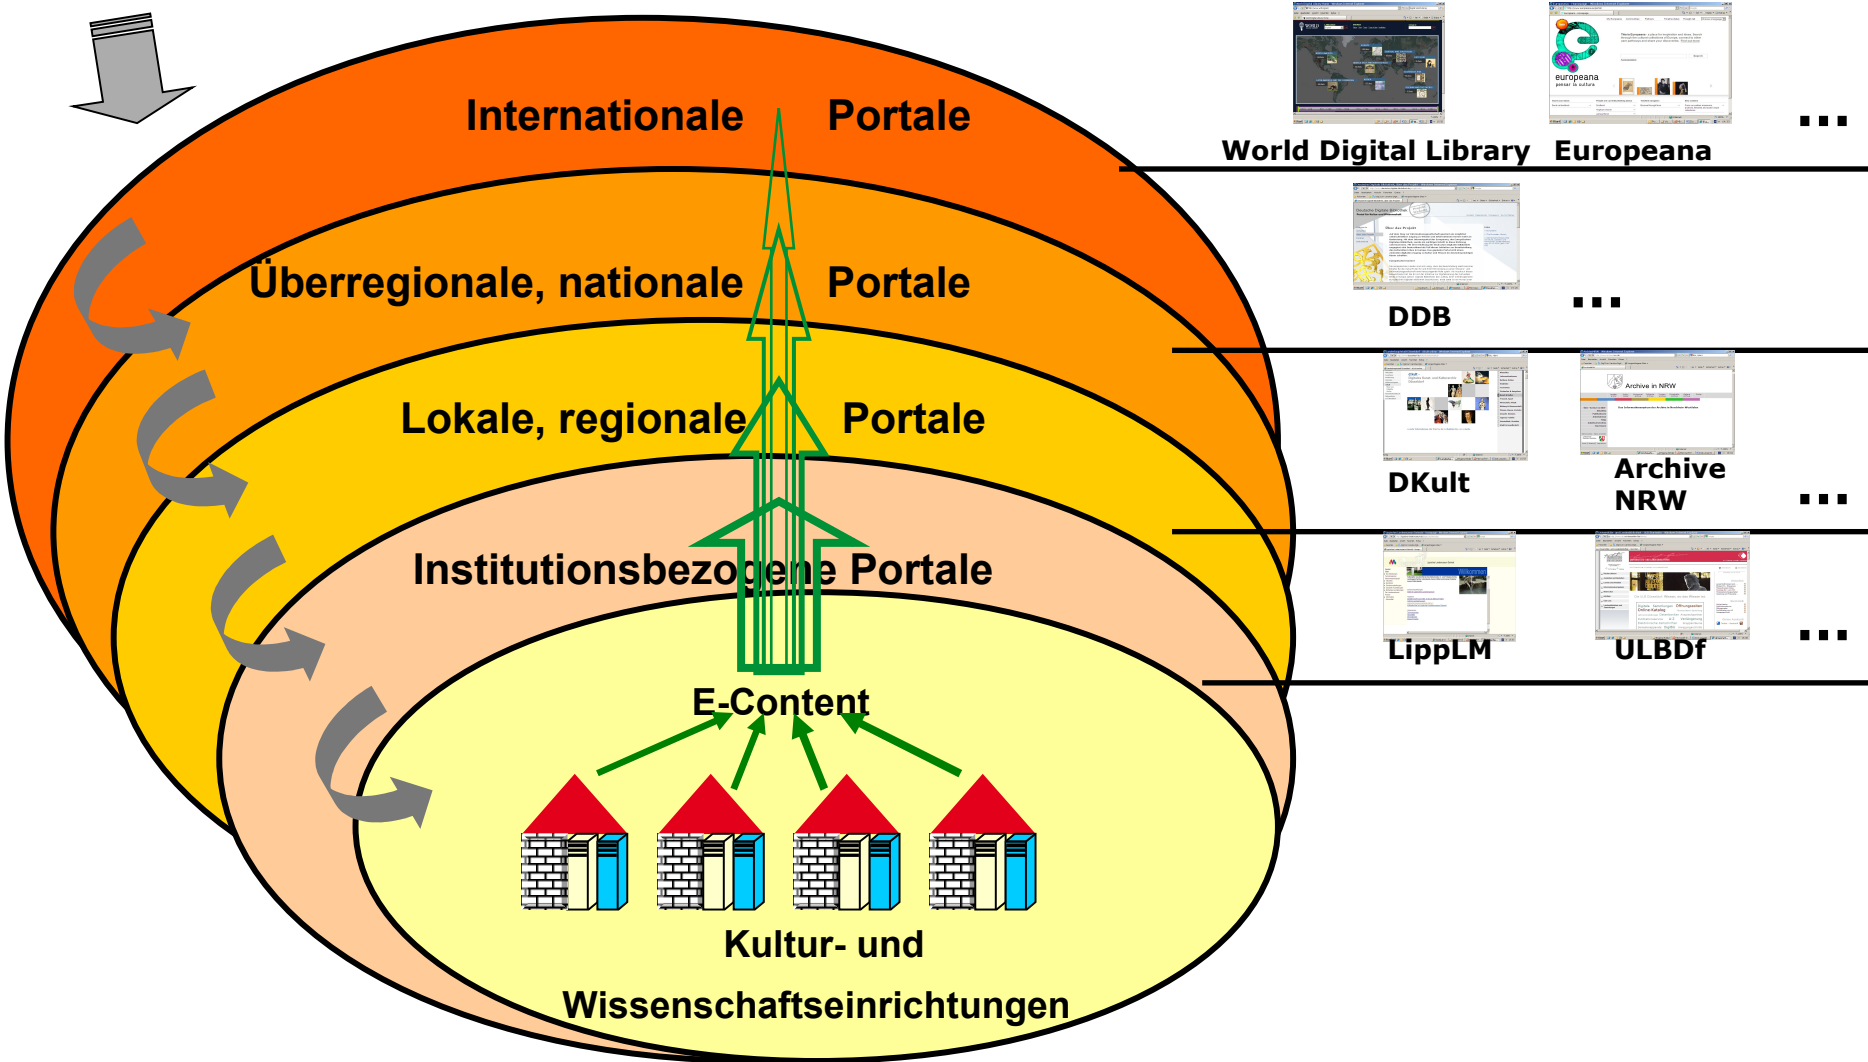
Internationale Portale

Überregionale, nationale Portale

Lokale, regionale Portale

Institutionsbezogene Portale

E-Content

Kultur- und Wissenschaftseinrichtungen

World Digital Library

Europeana

...

DDB

...

DKult

Archive NRW

...

LippLM

ULBDf

...